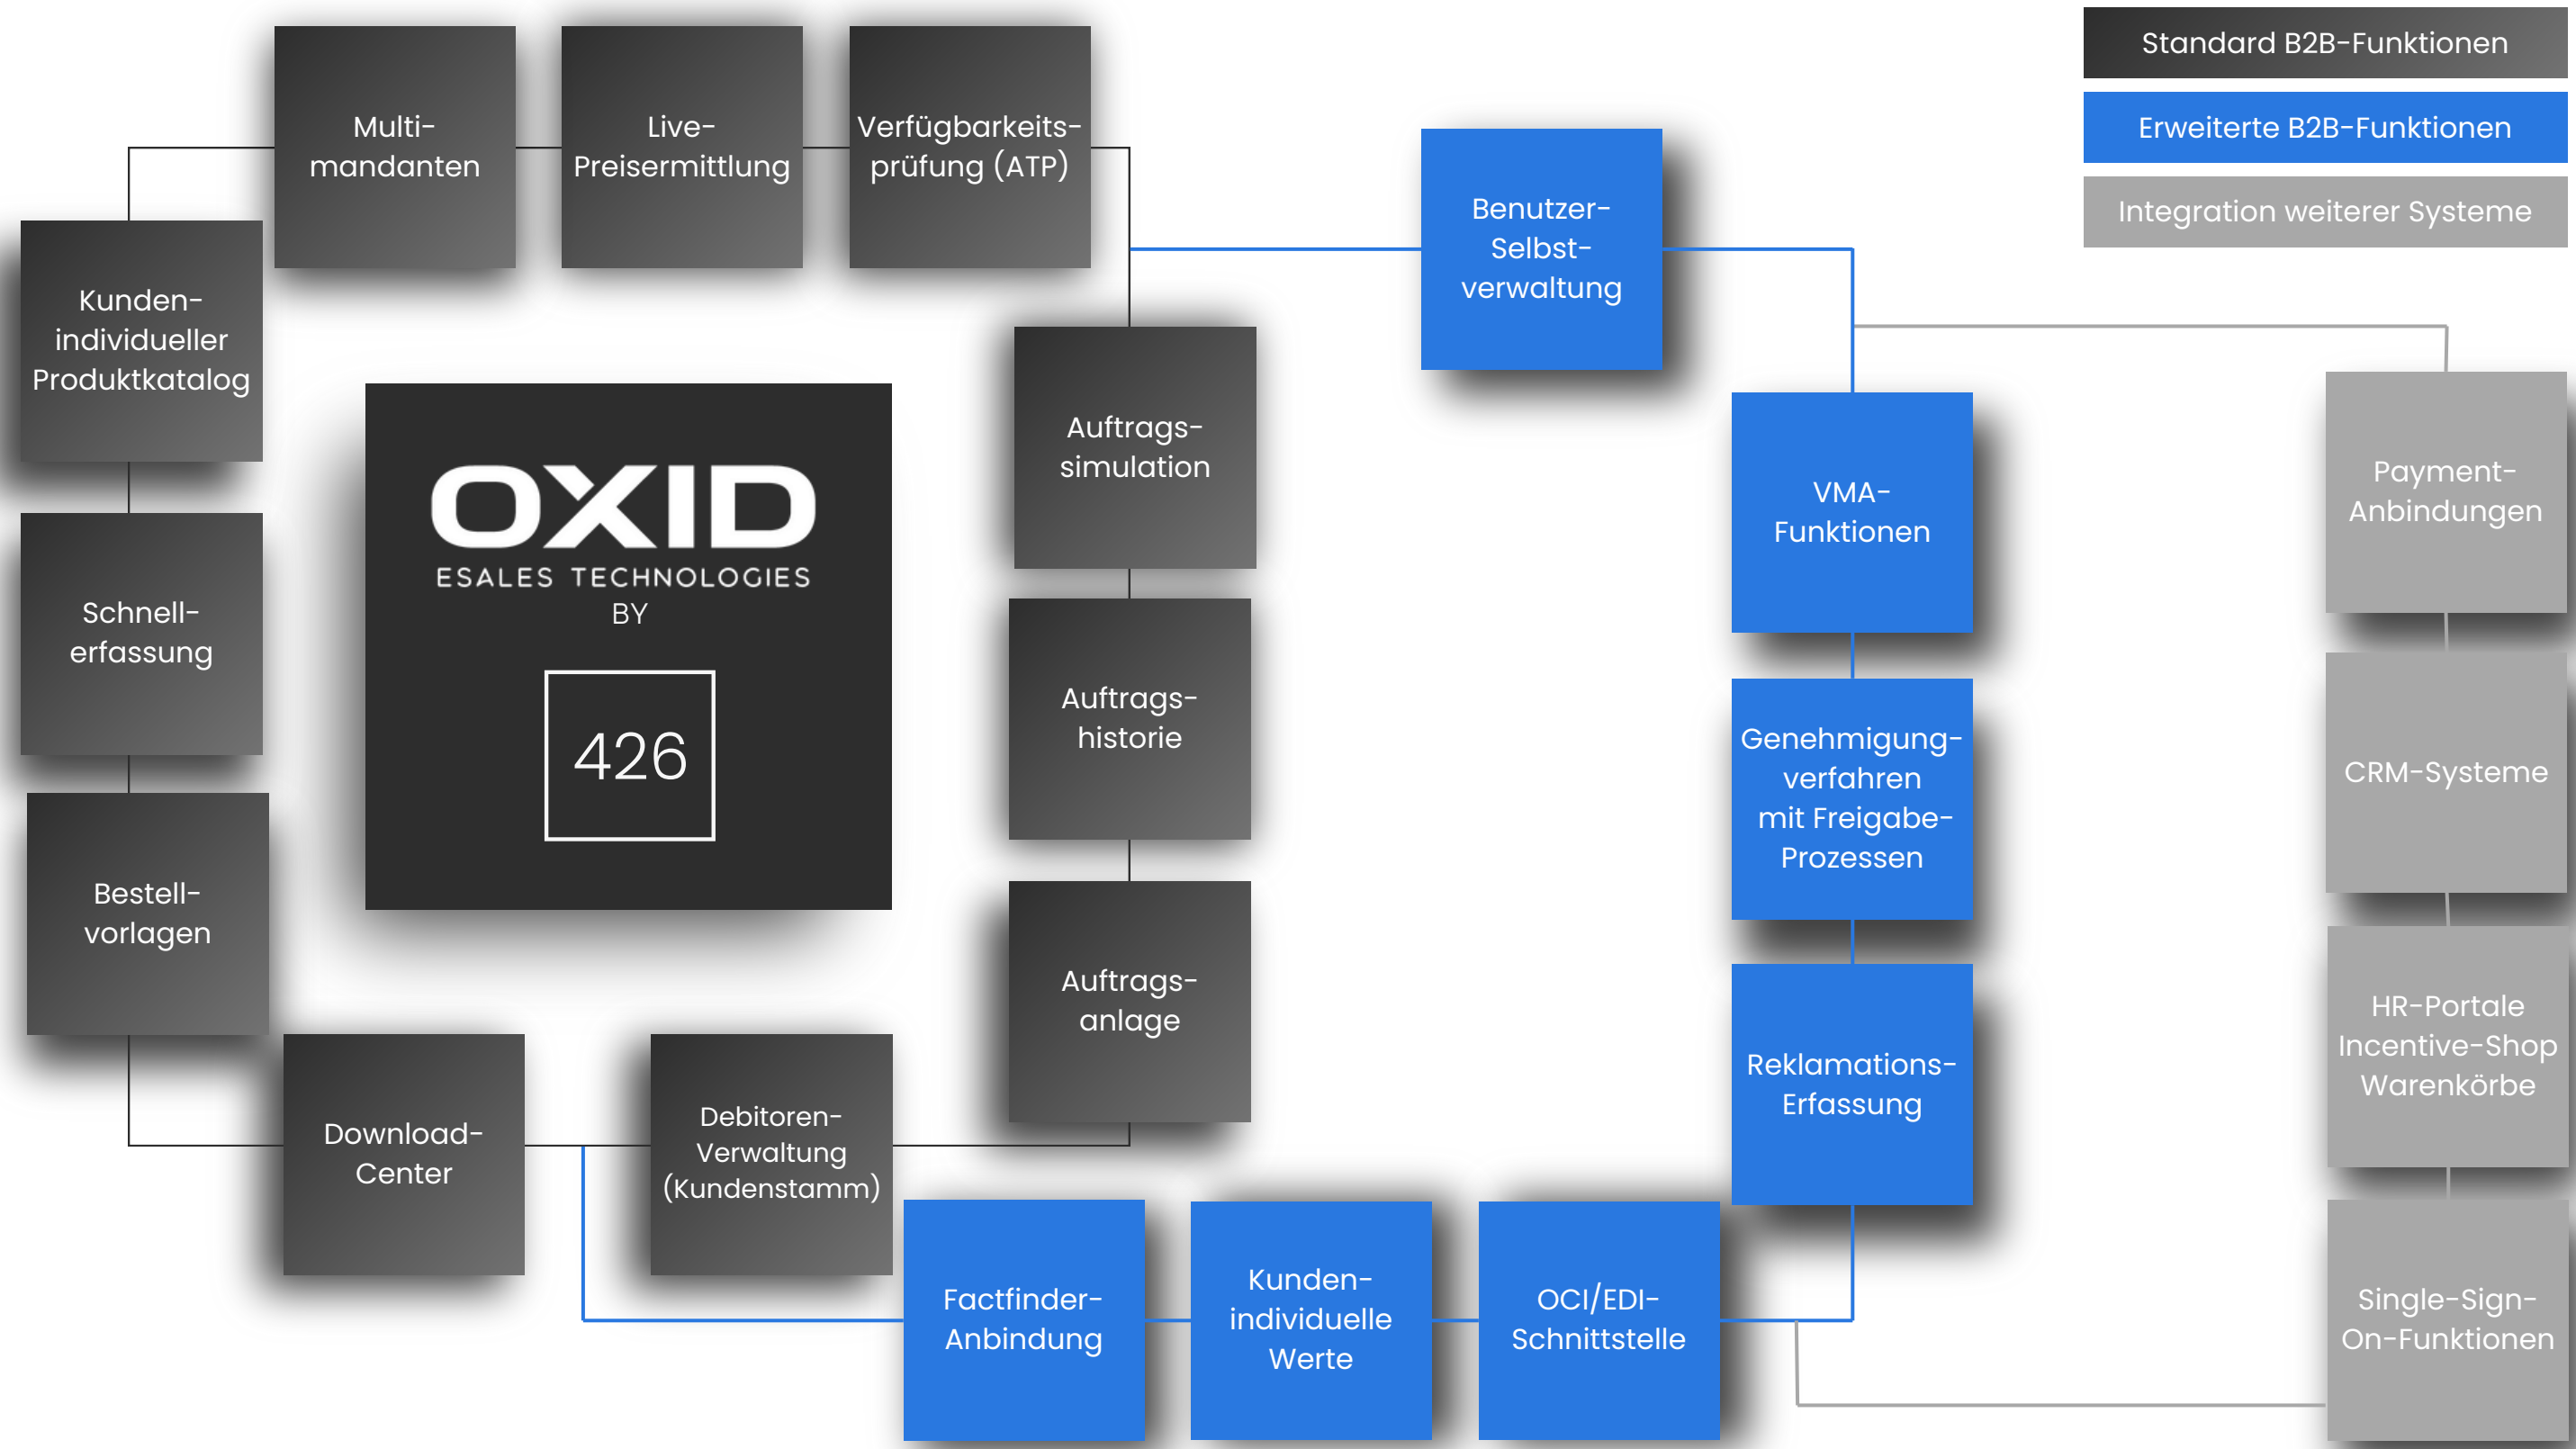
Standard B2B-Funktionen

Erweiterte B2B-Funktionen

Integration weiterer Systeme

Multimandanten

Live-Preisermittlung

Verfügbarkeitsprüfung (ATP)

Benutzer-Selbstverwaltung

Kundenindividueller Produktkatalog

OXID
ESALES TECHNOLOGIES
BY
426

Auftragssimulation

VMA-Funktionen

Payment-Anbindungen

Schnellerfassung

Auftragshistorie

Genehmigungverfahren mit Freigabe-Prozessen

CRM-Systeme

Bestellvorlagen

Auftragsanlage

Reklamations-Erfassung

HR-Portale Incentive-Shop Warenkörbe

Download-Center

Debitoren-Verwaltung (Kundenstamm)

Factfinder-Anbindung

Kundenindividuelle Werte

OCI/EDI-Schnittstelle

Single-Sign-On-Funktionen